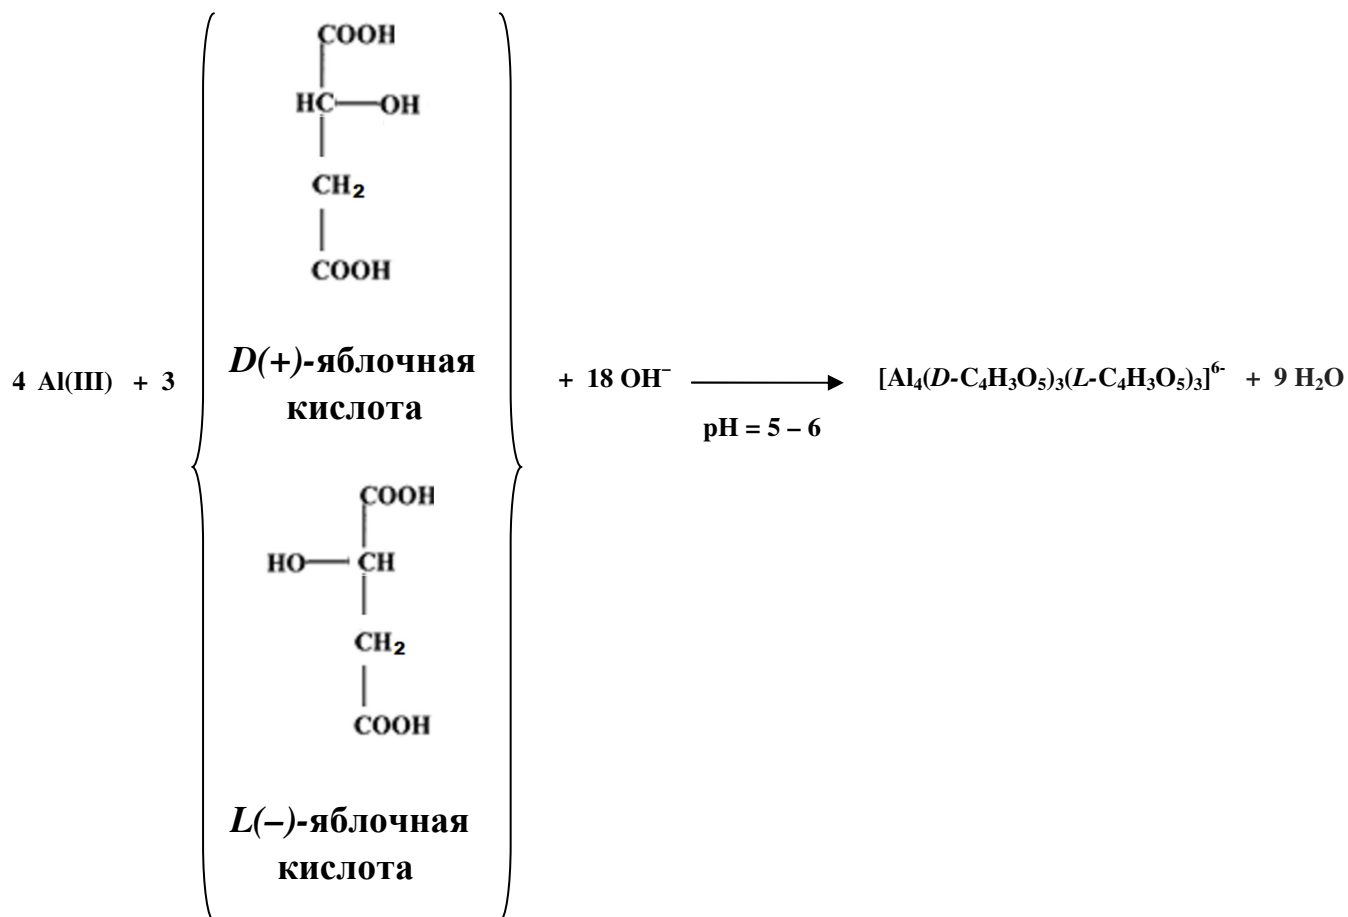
COOH

HC—OH

$CH_2$

COOH

4 Al(III) + 3

*D(+)*-яблочная кислота

+ 18 $OH^-$ $\longrightarrow$ $[Al_4(D\text{-}C_4H_3O_5)_3(L\text{-}C_4H_3O_5)_3]^{6-}$ + 9 $H_2O$

pH = 5 – 6

COOH

HO— CH

$CH_2$

COOH

*L(–)*-яблочная кислота